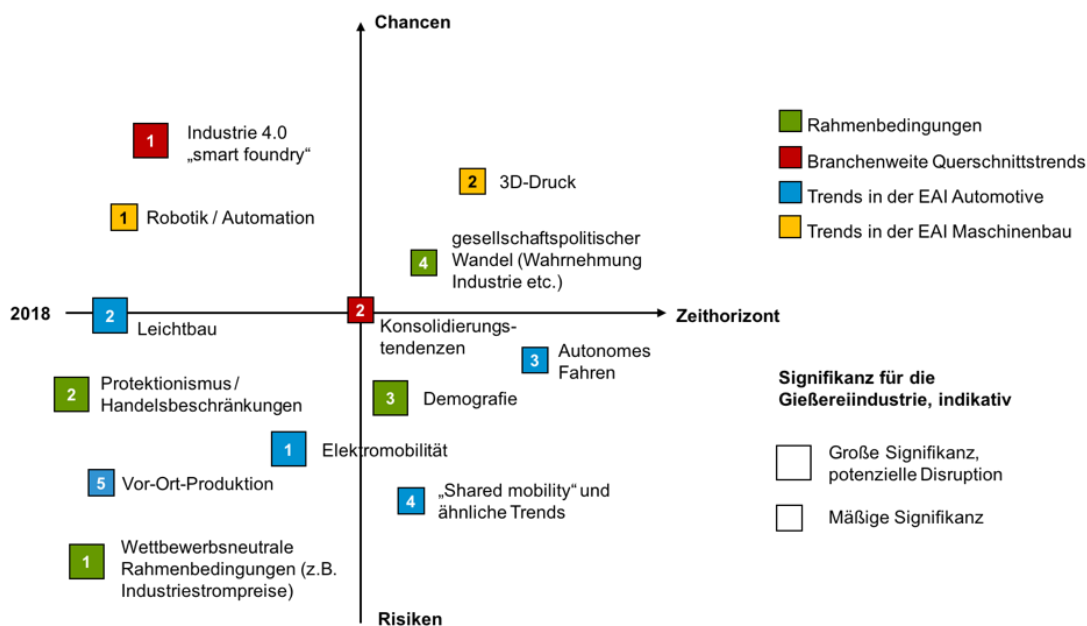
Chancen

1 Industrie 4.0 „smart foundry“

2 3D-Druck

1 Robotik / Automation

4 gesellschaftspolitischer Wandel (Wahrnehmung Industrie etc.)

2018

2 Leichtbau

2 Konsolidierungstendenzen

Zeithorizont

3 Autonomes Fahren

2 Protektionismus / Handelsbeschränkungen

3 Demografie

1 Elektromobilität

5 Vor-Ort-Produktion

4 „Shared mobility“ und ähnliche Trends

1 Wettbewerbsneutrale Rahmenbedingungen (z.B. Industriestrompreise)

Risiken

Rahmenbedingungen
Branchenweite Querschnittstrends
Trends in der EAI Automotive
Trends in der EAI Maschinenbau

Signifikanz für die Gießereiindustrie, indikativ

Große Signifikanz, potenzielle Disruption

Mäßige Signifikanz